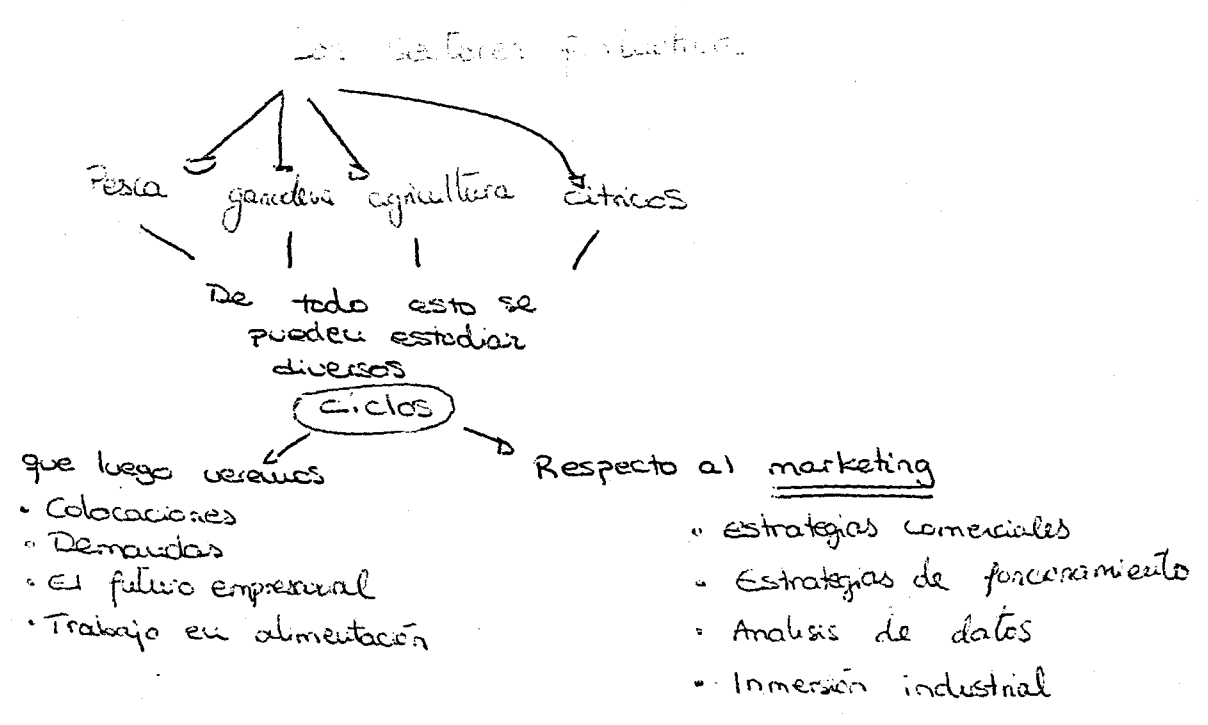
Los sectores productivos

Pesca ganadería agricultura citricos

De todo esto se pueden estudiar diversos

ciclos

que luego veremos
· Colocaciones
· Demandas
· El futuro empresarial
· Trabajo en alimentación

Respecto al marketing
· estrategias comerciales
· Estrategias de posicionamiento
· Analisis de datos
· Inmersión industrial